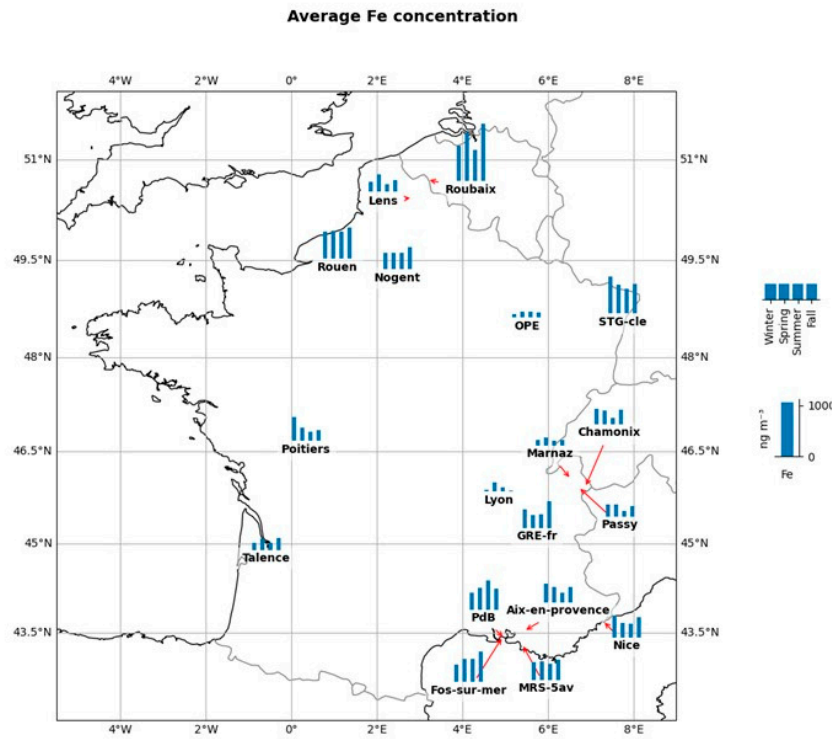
Average Fe concentration

4°W 2°W 0° 2°E 4°E 6°E 8°E

51°N
49.5°N
48°N
46.5°N
45°N
43.5°N

Roubaix
Lens
Rouen
Nogent
OPE
STG-cle
Poitiers
Chamonix
Marnaz
Lyon
GRE-fr
Passy
Talence
PdB
Aix-en-provence
Nice
Fos-sur-mer
MRS-5av

Winter
Spring
Summer
Fall

ng m⁻³
1000
0
Fe